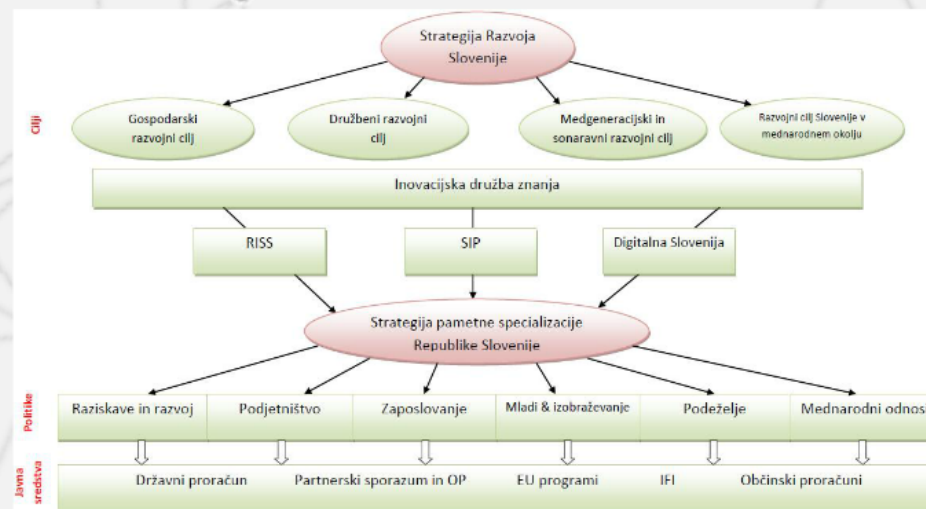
Strategija Razvoja Slovenije

Cilji

Gospodarski razvojni cilj

Družbeni razvojni cilj

Medgeneracijski in sonaravni razvojni cilj

Razvojni cilj Slovenije v mednarodnem okolju

Inovacijska družba znanja

RISS

SIP

Digitalna Slovenija

Strategija pametne specializacije Republike Slovenije

Politike

Raziskave in razvoj

Podjetništvo

Zaposlovanje

Mladi & izobraževanje

Podeželje

Mednarodni odnos

Javna sredstva

Državni proračun

Partnerski sporazum in OP

EU programi

IFI

Občinski proračuni